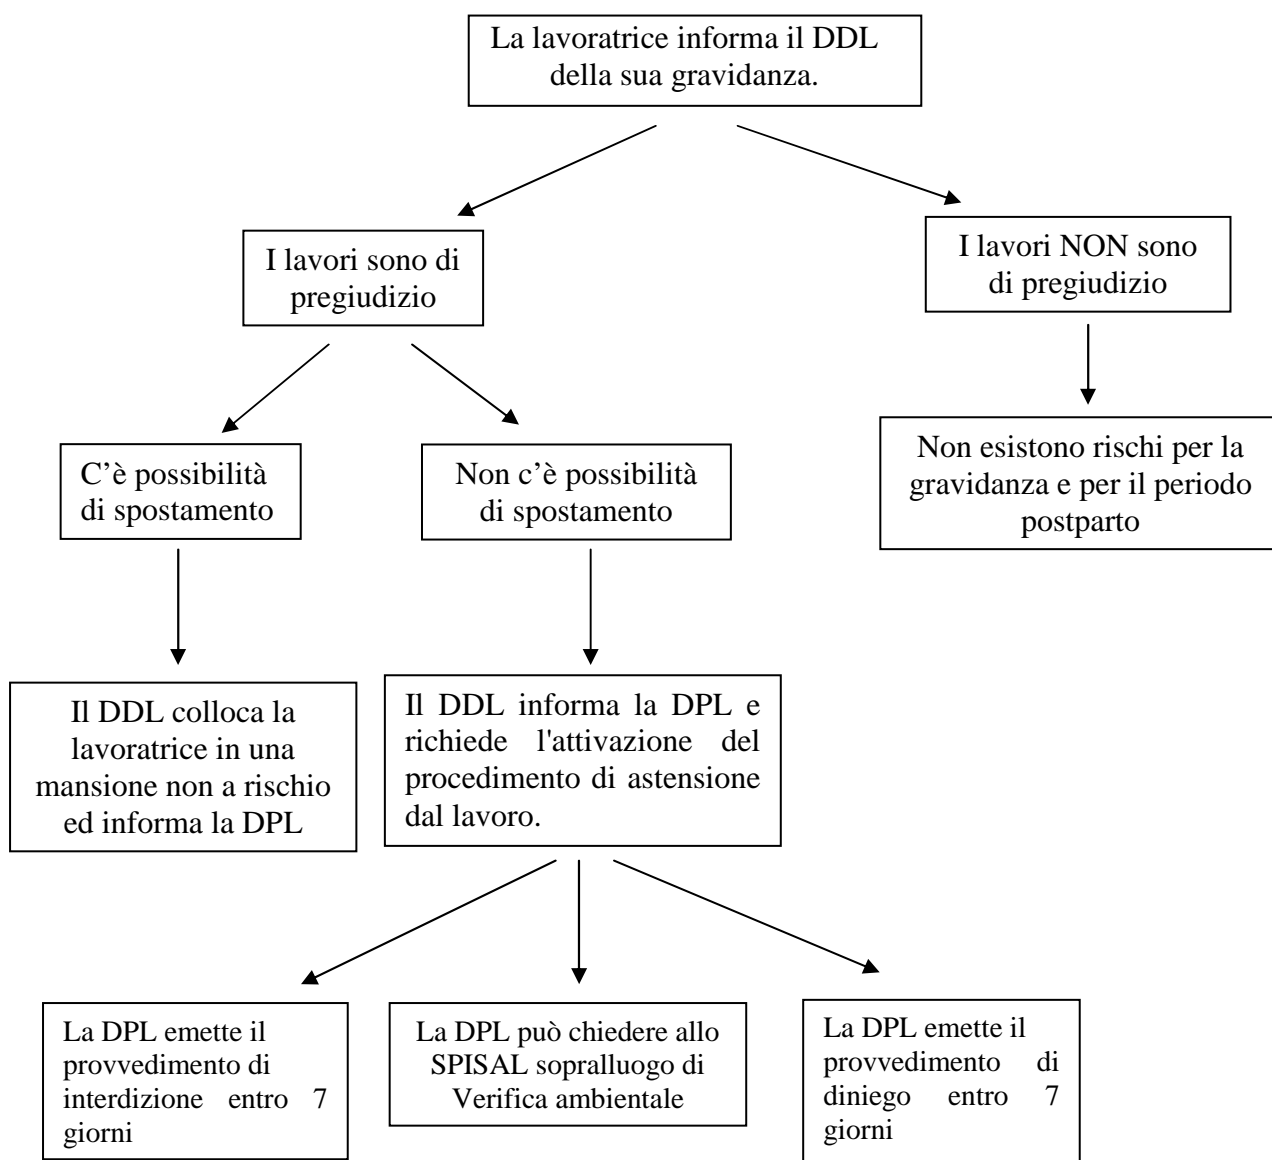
La lavoratrice informa il DDL della sua gravidanza.

I lavori sono di pregiudizio

I lavori NON sono di pregiudizio

C’è possibilità di spostamento

Non c’è possibilità di spostamento

Non esistono rischi per la gravidanza e per il periodo postparto

Il DDL colloca la lavoratrice in una mansione non a rischio ed informa la DPL

Il DDL informa la DPL e richiede l'attivazione del procedimento di astensione dal lavoro.

La DPL emette il provvedimento di interdizione entro 7 giorni

La DPL può chiedere allo SPISAL sopralluogo di Verifica ambientale

La DPL emette il provvedimento di diniego entro 7 giorni